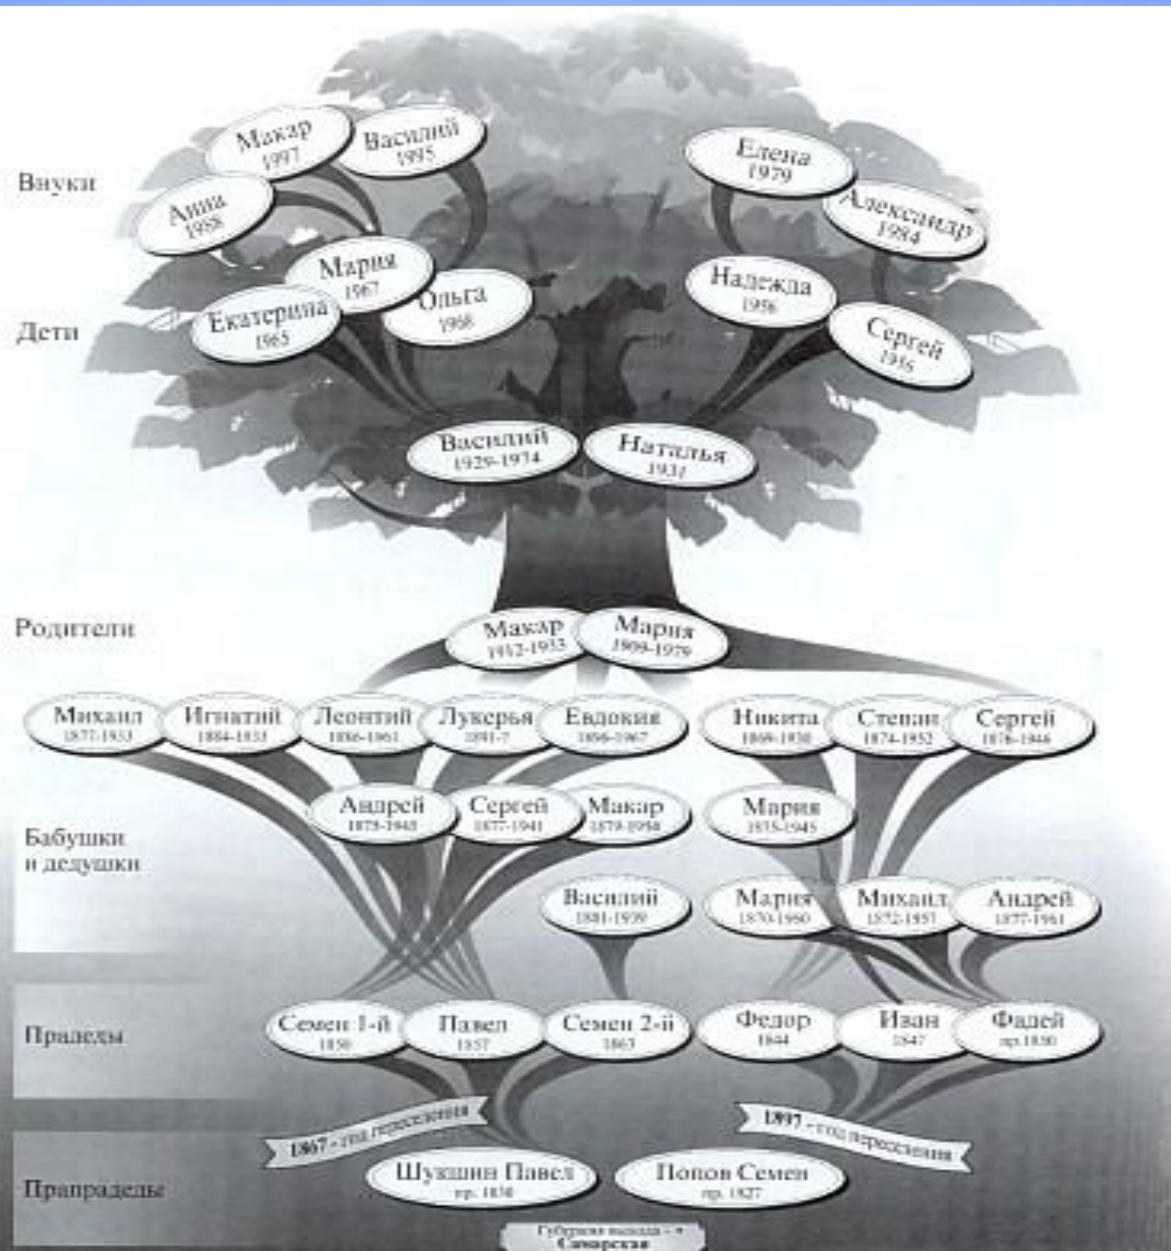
Внуки

Макар 1997

Василий 1995

Анна 1958

Елена 1979

Александр 1984

Дети

Мария 1967

Екатерина 1965

Ольга 1968

Надежда 1956

Сергей 1955

Василий 1929-1974

Наталья 1931

Родители

Макар 1912-1933

Мария 1909-1979

Михаил 1877-1933

Игнатий 1884-1933

Леонтий 1886-1961

Лукерья 1891-?

Евдокия 1896-1967

Никита 1869-1930

Степан 1874-1932

Сергей 1876-1946

Бабушки и дедушки

Андрей 1875-1945

Сергей 1877-1941

Макар 1879-1958

Мария 1875-1945

Василий 1881-1939

Мария 1870-1960

Михаил 1872-1957

Андрей 1877-1961

Прадеды

Семен 1-й 1850

Павел 1857

Семен 2-й 1863

Федор 1844

Иван 1847

Фадей пр.1830

1867 - год переселения

1897 - год переселения

Прапрадеды

Шукшин Павел пр. 1830

Попов Семен пр. 1827

Губерния выхода - Самарская